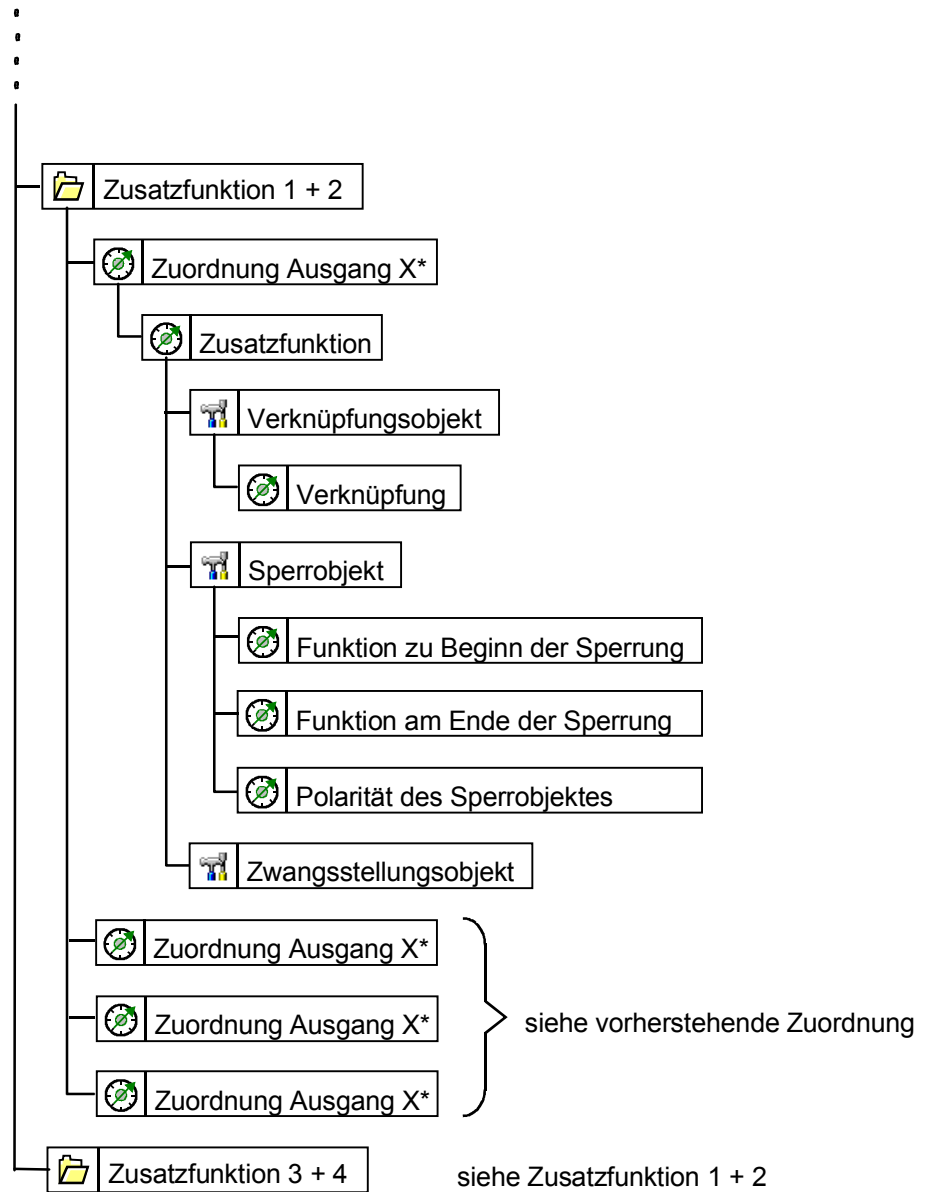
Zusatzfunktion 1 + 2

Zuordnung Ausgang X*

Zusatzfunktion

Verknüpfungsobjekt

Verknüpfung

Sperrobjekt

Funktion zu Beginn der Sperrung

Funktion am Ende der Sperrung

Polarität des Sperrobjektes

Zwangsstellungsobjekt

Zuordnung Ausgang X*

Zuordnung Ausgang X*

Zuordnung Ausgang X*

siehe vorherstehende Zuordnung

Zusatzfunktion 3 + 4

siehe Zusatzfunktion 1 + 2